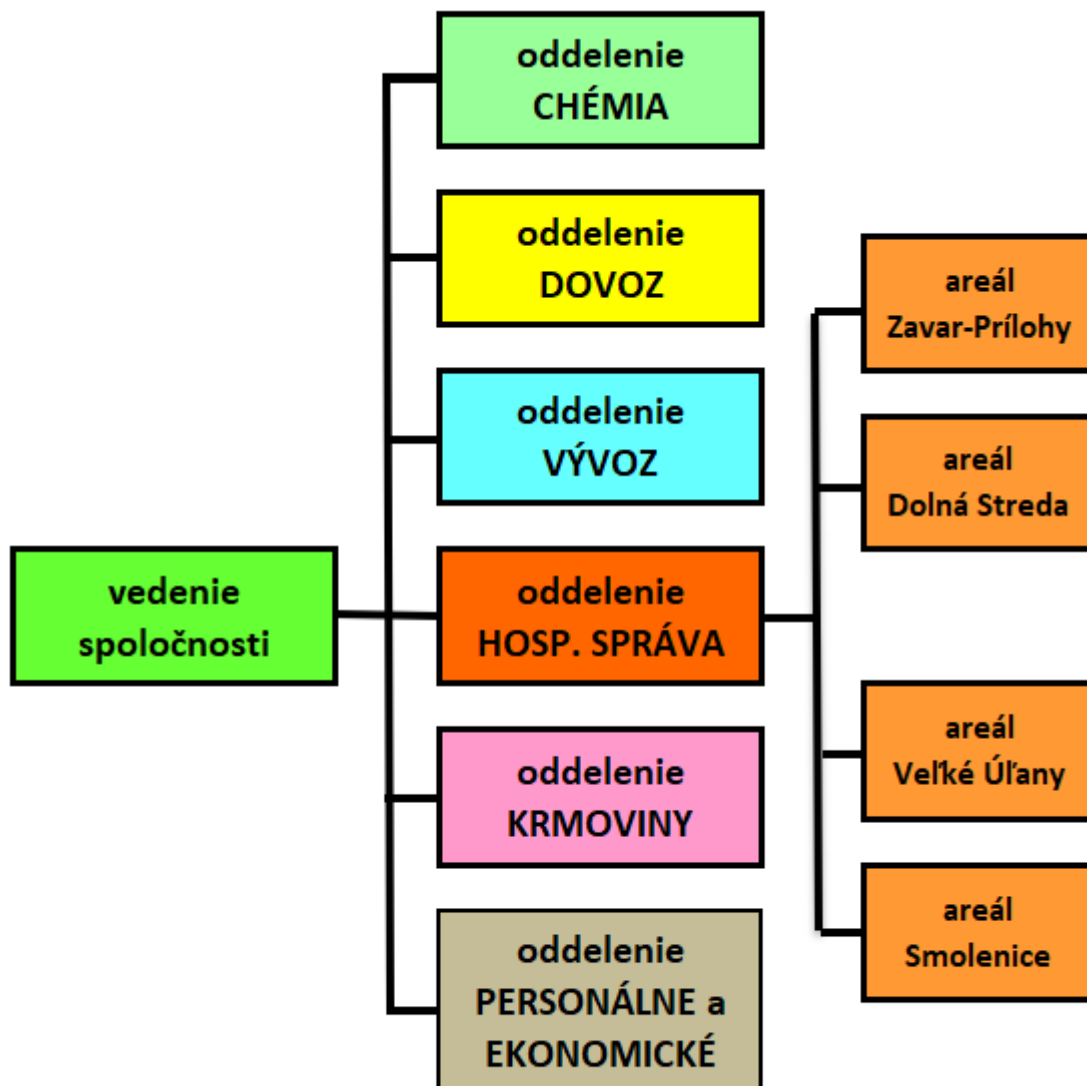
oddelenie CHÉMIA

oddelenie DOVOZ

oddelenie VÝVOZ

vedenie spoločnosti

oddelenie HOSP. SPRÁVA

oddelenie KRMOVINY

oddelenie PERSONÁLNE a EKONOMICKÉ

areál Zavar-Prílohy

areál Dolná Streda

areál Veľké Úľany

areál Smolenice